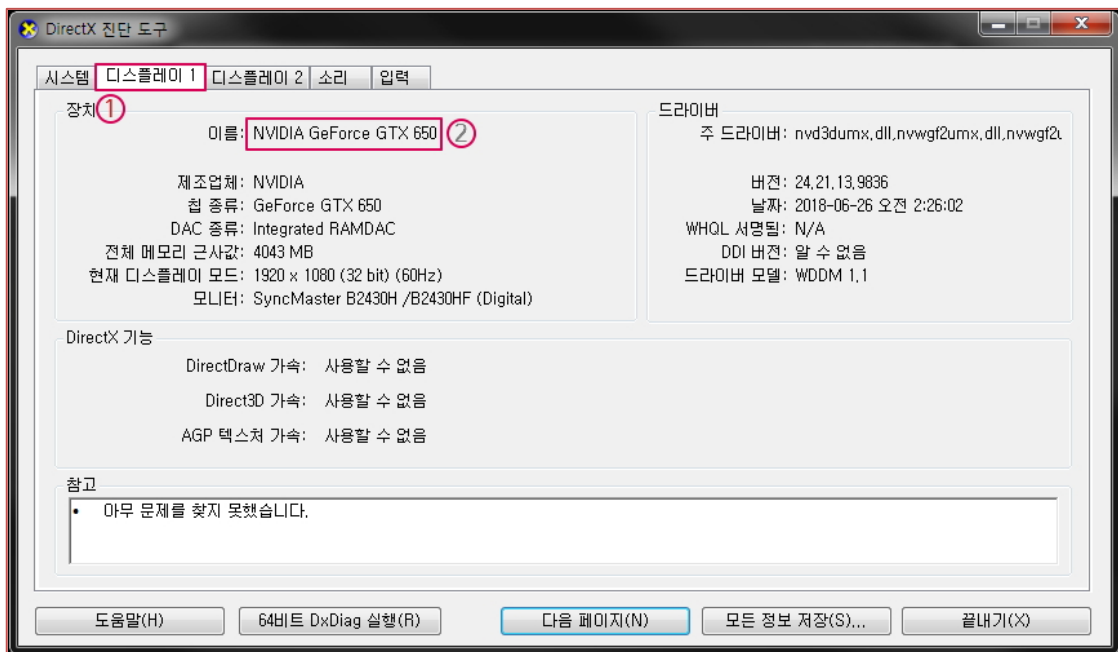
DirectX 진단 도구

시스템 | 디스플레이 1 | 디스플레이 2 | 소리 | 입력

장치 ①

이름: NVIDIA GeForce GTX 650 ②

제조업체: NVIDIA
칩 종류: GeForce GTX 650
DAC 종류: Integrated RAMDAC
전체 메모리 근사값: 4043 MB
현재 디스플레이 모드: 1920 x 1080 (32 bit) (60Hz)
모니터: SyncMaster B2430H /B2430HF (Digital)

드라이버

주 드라이버: nvd3dumx,dll,nvwgf2umx,dll,nvwgf2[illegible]

버전: 24,21,13,9836
날짜: 2018-06-26 오전 2:26:02
WHQL 서명됨: N/A
DDI 버전: 알 수 없음
드라이버 모델: WDDM 1,1

DirectX 기능

DirectDraw 가속: 사용할 수 없음

Direct3D 가속: 사용할 수 없음

AGP 텍스처 가속: 사용할 수 없음

참고

• 아무 문제를 찾지 못했습니다.

도움말(H) | 64비트 DxDiag 실행(R) | 다음 페이지(N) | 모든 정보 저장(S)... | 끝내기(X)